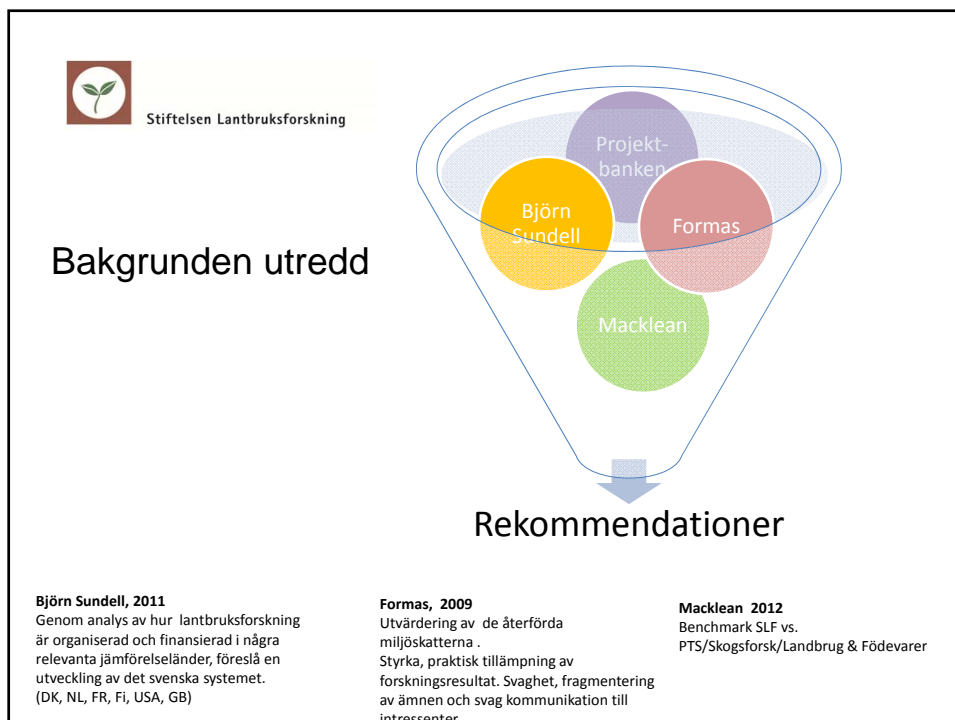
Stiftelsen Lantbruksforskning

Bakgrunden utredd

Projekt-banken

Björn Sundell

Formas

Macklean

Rekommendationer

**Björn Sundell, 2011**
Genom analys av hur lantbruksforskning är organiserad och finansierad i några relevanta jämförelseländer, föreslå en utveckling av det svenska systemet. (DK, NL, FR, Fi, USA, GB)

**Formas, 2009**
Utvärdering av de återförda miljöskatterna .
Styrka, praktisk tillämpning av forskningsresultat. Svaghet, fragmentering av ämnen och svag kommunikation till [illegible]

**Macklean 2012**
Benchmark SLF vs. PTS/Skogsforsk/Landbrug & Födevarer